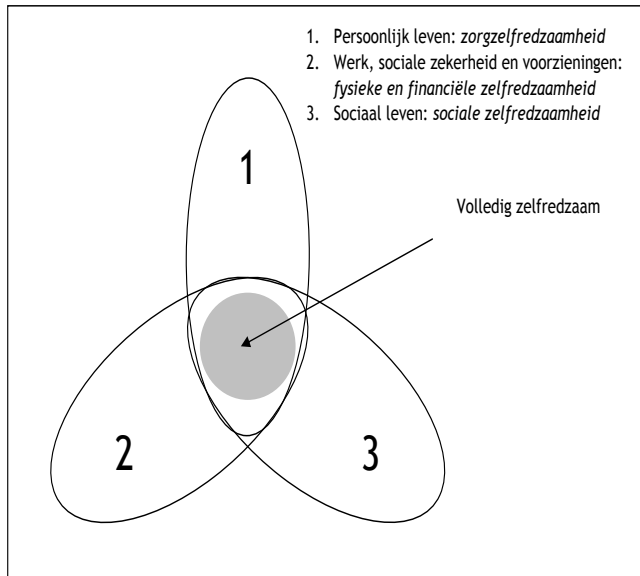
1. Persoonlijk leven: *zorgzelfredzaamheid*
2. Werk, sociale zekerheid en voorzieningen: *fysieke en financiële zelfredzaamheid*
3. Sociaal leven: *sociale zelfredzaamheid*

1

Volledig zelfredzaam

2

3